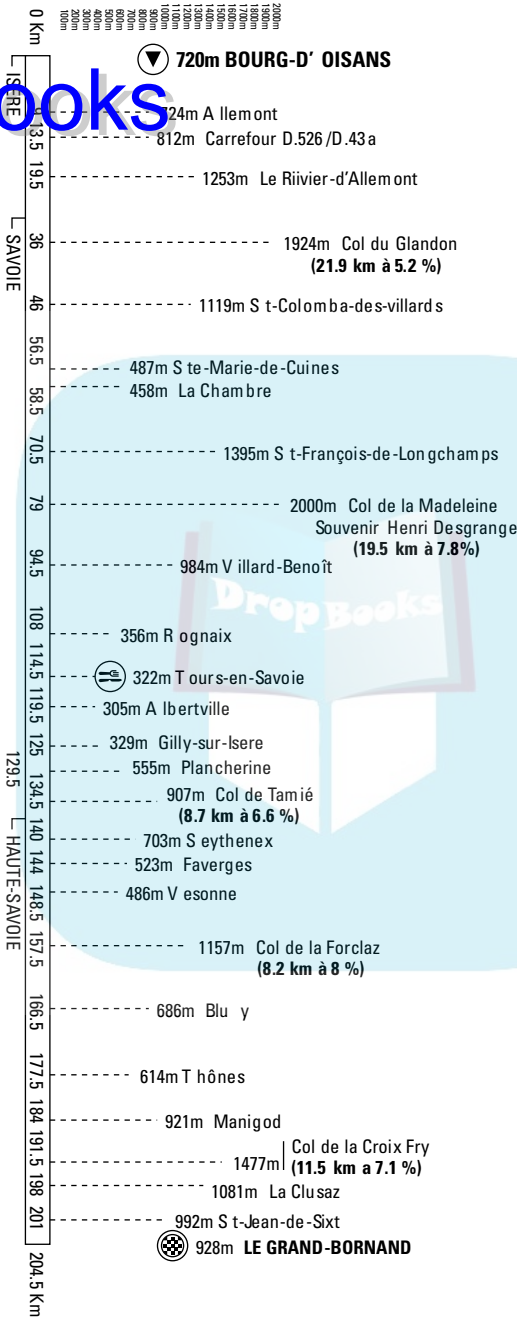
0 Km
100m 200m 300m 400m 500m 600m 700m 800m 900m 1000m 1100m 1200m 1300m 1400m 1500m 1600m 1700m 1800m 1900m 2000m

720m BOURG-D' OISANS

ISÈRE

ooks

724m Allemont
13.5 812m Carrefour D.526/D.43a
19.5 1253m Le Riivier-d'Allemont
SAVOIE
36 1924m Col du Glandon (21.9 km à 5.2 %)
46 1119m St-Colomba-des-villards
56.5 487m Ste-Marie-de-Cuines
58.5 458m La Chambre
70.5 1395m St-François-de-Longchamps
79 2000m Col de la Madeleine Souvenir Henri Desgrange (19.5 km à 7.8%)
94.5 984m Villard-Benoît
108 356m Rognaix
114.5 322m Tours-en-Savoie
119.5 305m Albertville
125 329m Gilly-sur-Isere
129.5
134.5 555m Plancherine
907m Col de Tamié (8.7 km à 6.6 %)
HAUTE-SAVOIE
140 703m Seythenex
144 523m Faverges
148.5 486m Vesonne
157.5 1157m Col de la Forclaz (8.2 km à 8 %)
166.5 686m Bluy
177.5 614m Thônes
184 921m Manigod
191.5 1477m Col de la Croix Fry (11.5 km a 7.1 %)
198 1081m La Clusaz
201 992m St-Jean-de-Sixt
928m LE GRAND-BORNAND
204.5 Km

DropBooks